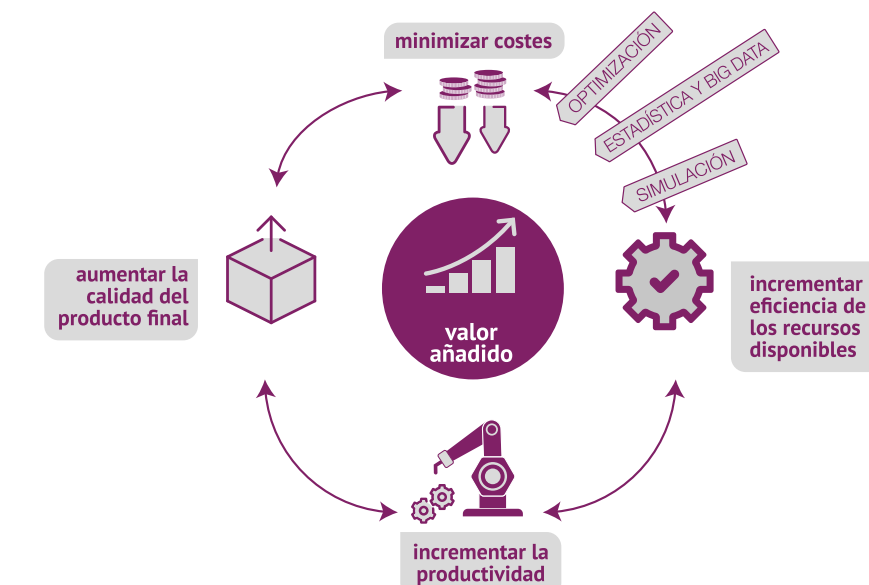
minimizar costes

OPTIMIZACIÓN

ESTADÍSTICA Y BIG DATA

SIMULACIÓN

aumentar la calidad del producto final

valor añadido

incrementar eficiencia de los recursos disponibles

incrementar la productividad